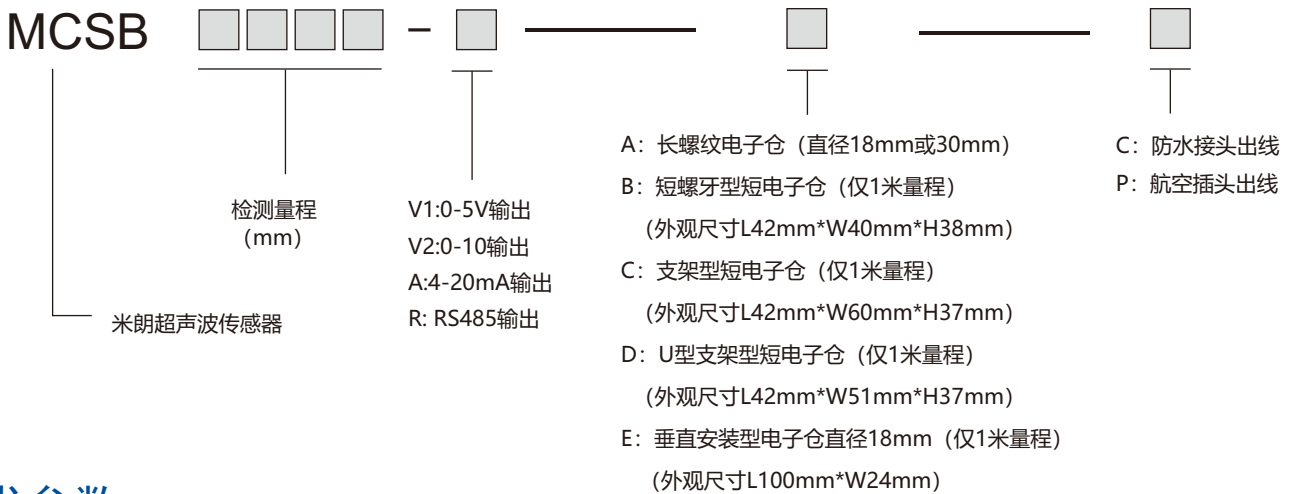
MCSB – 

检测量程
（mm）

V1:0-5V输出
V2:0-10输出
A:4-20mA输出
R: RS485输出

米朗超声波传感器

A：长螺纹电子仓（直径18mm或30mm）
B：短螺牙型短电子仓（仅1米量程）
（外观尺寸L42mm*W40mm*H38mm）
C：支架型短电子仓（仅1米量程）
（外观尺寸L42mm*W60mm*H37mm）
D：U型支架型短电子仓（仅1米量程）
（外观尺寸L42mm*W51mm*H37mm）
E：垂直安装型电子仓直径18mm（仅1米量程）
（外观尺寸L100mm*W24mm）

C：防水接头出线
P：航空插头出线

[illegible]